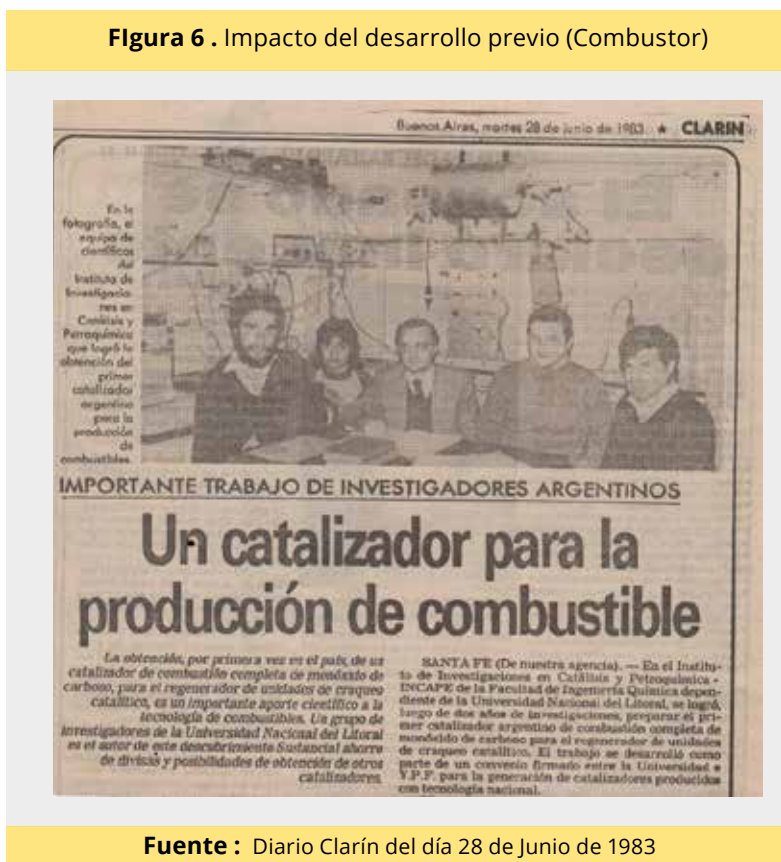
**FIgura 6 .** Impacto del desarrollo previo (Combustor)

Buenos Aires, martes 28 de junio de 1983 ★ CLARIN

En la fotografía, el equipo de científicos del Instituto de Investigaciones en Catálisis y Petroquímica que logró la obtención del primer catalizador argentino para la producción de combustibles.

IMPORTANTE TRABAJO DE INVESTIGADORES ARGENTINOS

Un catalizador para la producción de combustible

La obtención, por primera vez en el país, de un catalizador de combustión completa de monóxido de carbono, para el regenerador de unidades de craqueo catalítico, es un importante aporte científico a la tecnología de combustibles. Un grupo de investigadores de la Universidad Nacional del Litoral es el autor de este descubrimiento. Sustancial ahorro de divisas y posibilidades de obtención de otros catalizadores.

SANTA FE (De nuestra agencia). — En el Instituto de Investigaciones en Catálisis y Petroquímica - INCAPE de la Facultad de Ingeniería Química dependiente de la Universidad Nacional del Litoral, se logró, luego de dos años de investigaciones, preparar el primer catalizador argentino de combustión completa de monóxido de carbono para el regenerador de unidades de craqueo catalítico. El trabajo se desarrolló como parte de un convenio firmado entre la Universidad e Y.P.F. para la generación de catalizadores producidos con tecnología nacional.

**Fuente :** Diario Clarín del día 28 de Junio de 1983